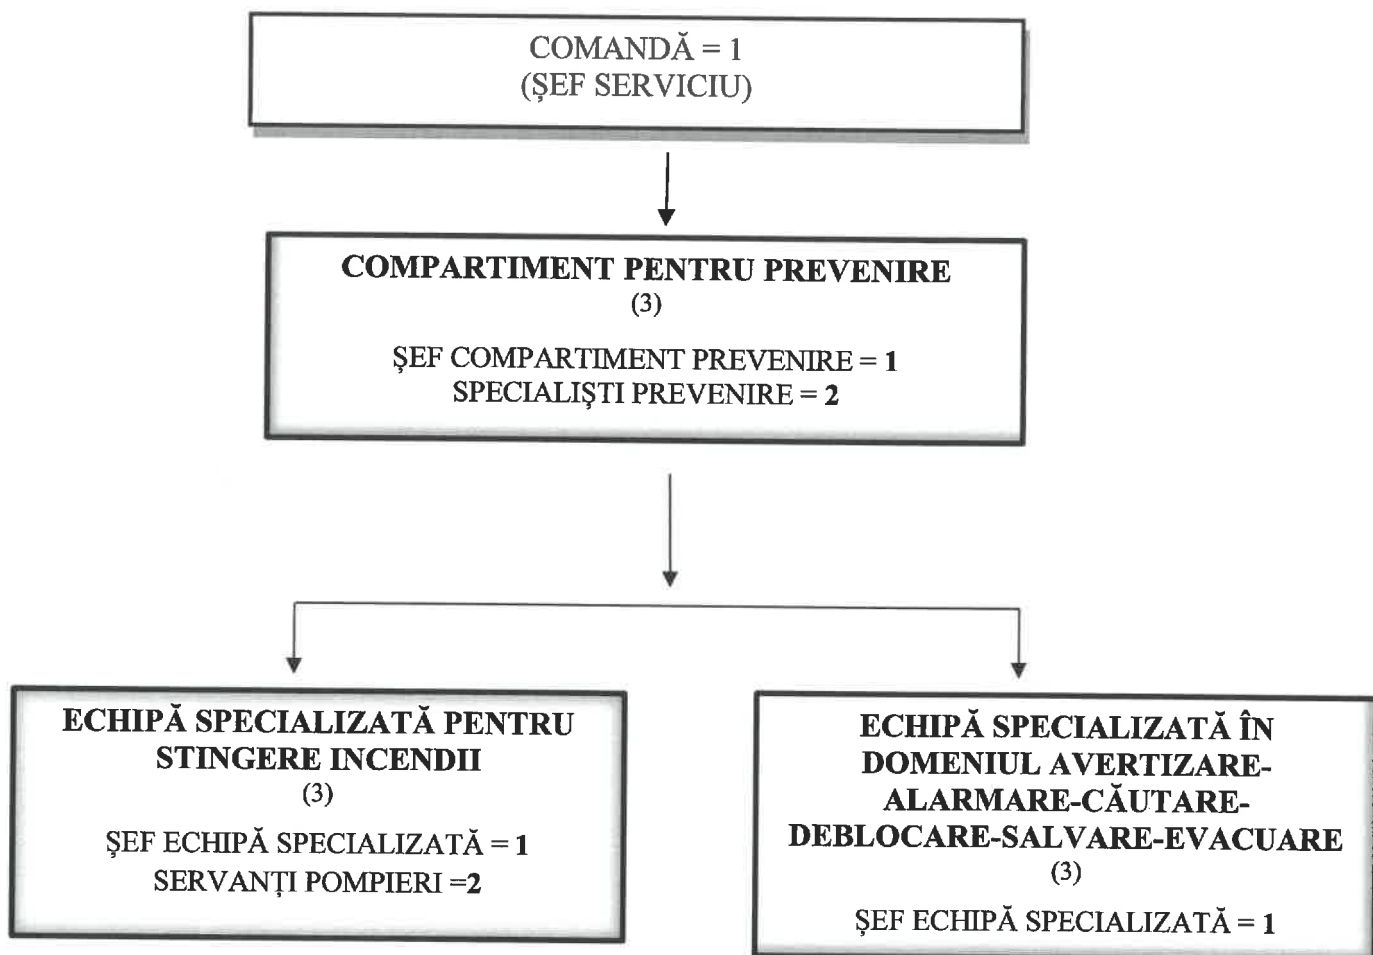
COMANDĂ = 1
(ŞEF SERVICIU)

COMPARTIMENT PENTRU PREVENIRE
(3)

ŞEF COMPARTIMENT PREVENIRE = 1
SPECIALIŞTI PREVENIRE = 2

ECHIPĂ SPECIALIZATĂ PENTRU STINGERE INCENDII
(3)

ŞEF ECHIPĂ SPECIALIZATĂ = 1
SERVANŢI POMPIERI =2

ECHIPĂ SPECIALIZATĂ ÎN DOMENIUL AVERTIZARE-ALARMARE-CĂUTARE-DEBLOCARE-SALVARE-EVACUARE
(3)

ŞEF ECHIPĂ SPECIALIZATĂ = 1